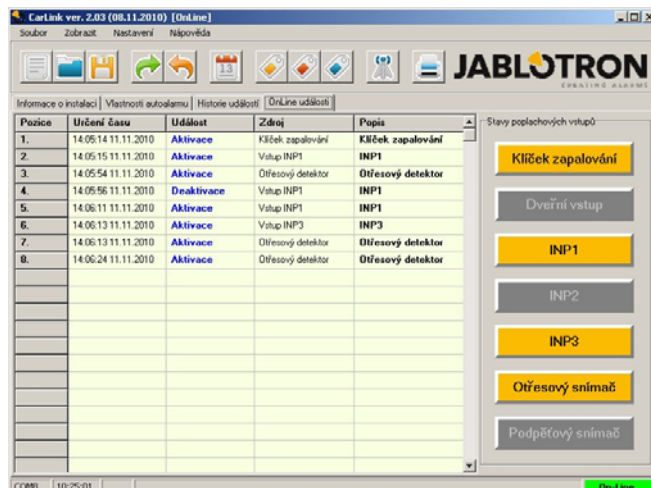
CarLink ver. 2.03 (08.11.2010) [OnLine]

Soubor Zobrazit Nastavení Nápověda

13

JABLOTRON

CREATING ALARMS

Informace o instalaci | Vlastnosti autoalarmu | Historie událostí | OnLine události

| Pozice | Určení času | Událost | Zdroj | Popis |
|---|---|---|---|---|
| 1. | 14:05:14 11.11.2010 | Aktivace | Klíček zapalování | Klíček zapalování |
| 2. | 14:05:15 11.11.2010 | Aktivace | Vstup INP1 | INP1 |
| 3. | 14:05:54 11.11.2010 | Aktivace | Otřesový detektor | Otřesový detektor |
| 4. | 14:05:56 11.11.2010 | Deaktivace | Vstup INP1 | INP1 |
| 5. | 14:06:11 11.11.2010 | Aktivace | Vstup INP1 | INP1 |
| 6. | 14:06:13 11.11.2010 | Aktivace | Vstup INP3 | INP3 |
| 7. | 14:06:13 11.11.2010 | Aktivace | Otřesový detektor | Otřesový detektor |
| 8. | 14:06:24 11.11.2010 | Aktivace | Otřesový detektor | Otřesový detektor |

Stavy poplachových vstupů

Klíček zapalování

Dveřní vstup

INP1

INP2

INP3

Otřesový snímač

Podpěťový snímač

COM8 10:25:01

OnLine